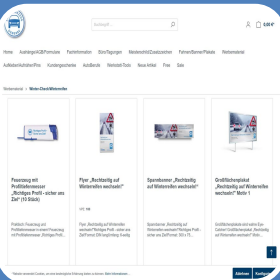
Suchbegriff...

0,00 €

Home | Autohänger/AGB/Formular | Partnerinformation | Büro/Tagungen | Werkstattschild/Zusatzzeichen | Fahnen/Banner/Plakate | Werbematerial

Aufkleber/Aufsteller/Flyer | Kundengeschenke | Autofiguren | Werkstatt-Tools | Neue Artikel | Preis | Sale

Werbematerial > Winter-Check/Winterreifen

Feuerzeug mit Profiltiefenmesser „Richtiges Profil - sicher ans Ziel" (10 Stück)

Praktisch: Feuerzeug und Profiltiefenmesser in einem! Feuerzeug mit Profiltiefenmesser „Richtiges Profil...

Flyer „Rechtzeitig auf Winterreifen wechseln!"

VPE 100

Flyer „Rechtzeitig auf Winterreifen wechseln!" Richtiges Profil - sicher ans Ziel Format: DIN lang Inhalt...

Spannbanner „Rechtzeitig auf Winterreifen wechseln!"

Spannbanner „Rechtzeitig auf Winterreifen wechseln!" Richtiges Profil - sicher ans Ziel Format: 200 x 100 cm...

Großflächenplakat „Rechtzeitig auf Winterreifen wechseln!" Motiv 1

Großflächenplakat mit weißem Eye-Catcher! Großflächenplakat „Rechtzeitig auf Winterreifen wechseln!" Motiv...

Website verwendet Cookies, um Ihnen die bestmögliche Erfahrung auf unserer Website zu bieten. Mehr Informationen

Ablehnen | Konfigurieren